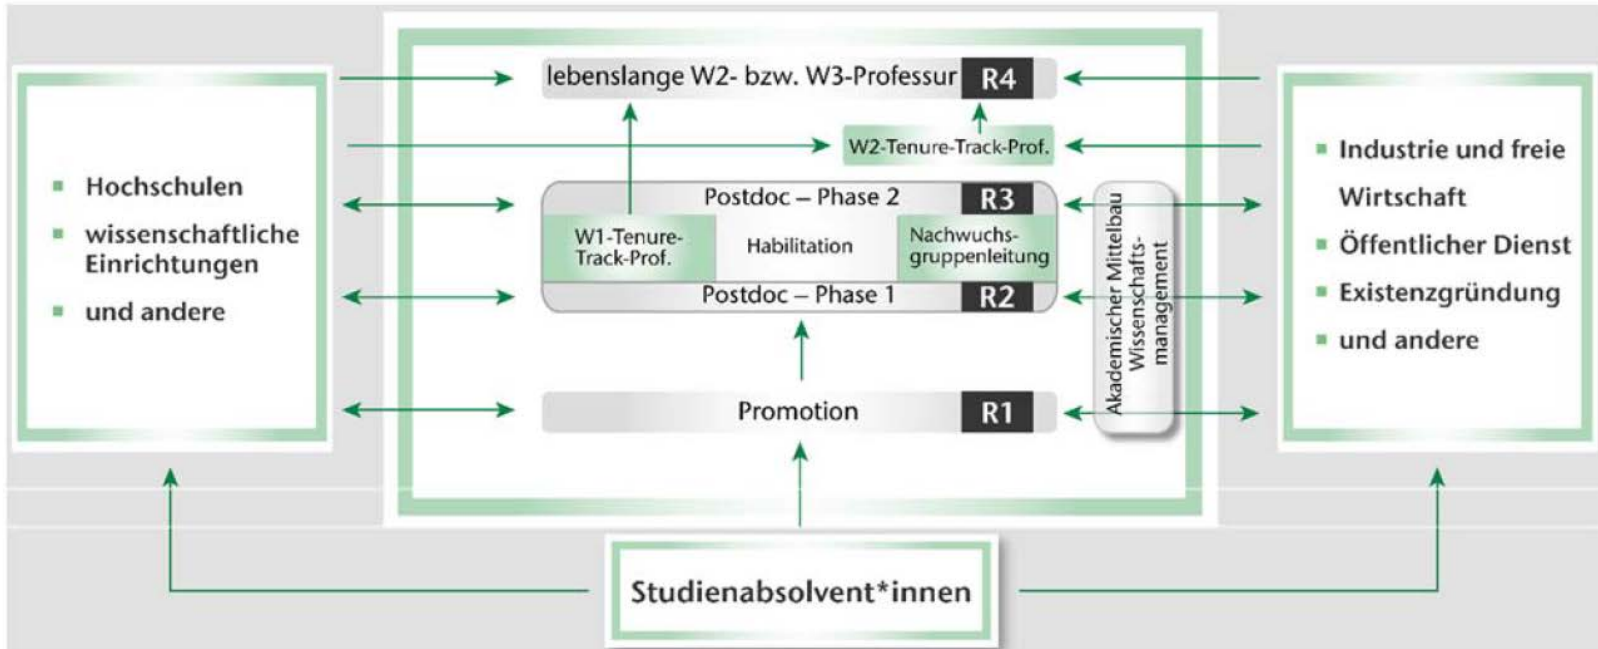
Hochschulen
wissenschaftliche Einrichtungen
und andere

lebenslange W2- bzw. W3-Professur R4

W2-Tenure-Track-Prof.

Postdoc – Phase 2 R3

W1-Tenure-Track-Prof.

Habilitation

Nachwuchsgruppenleitung

Postdoc – Phase 1 R2

Promotion R1

Akademischer Mittelbau Wissenschaftsmanagement

Industrie und freie Wirtschaft
Öffentlicher Dienst
Existenzgründung
und andere

Studienabsolvent*innen